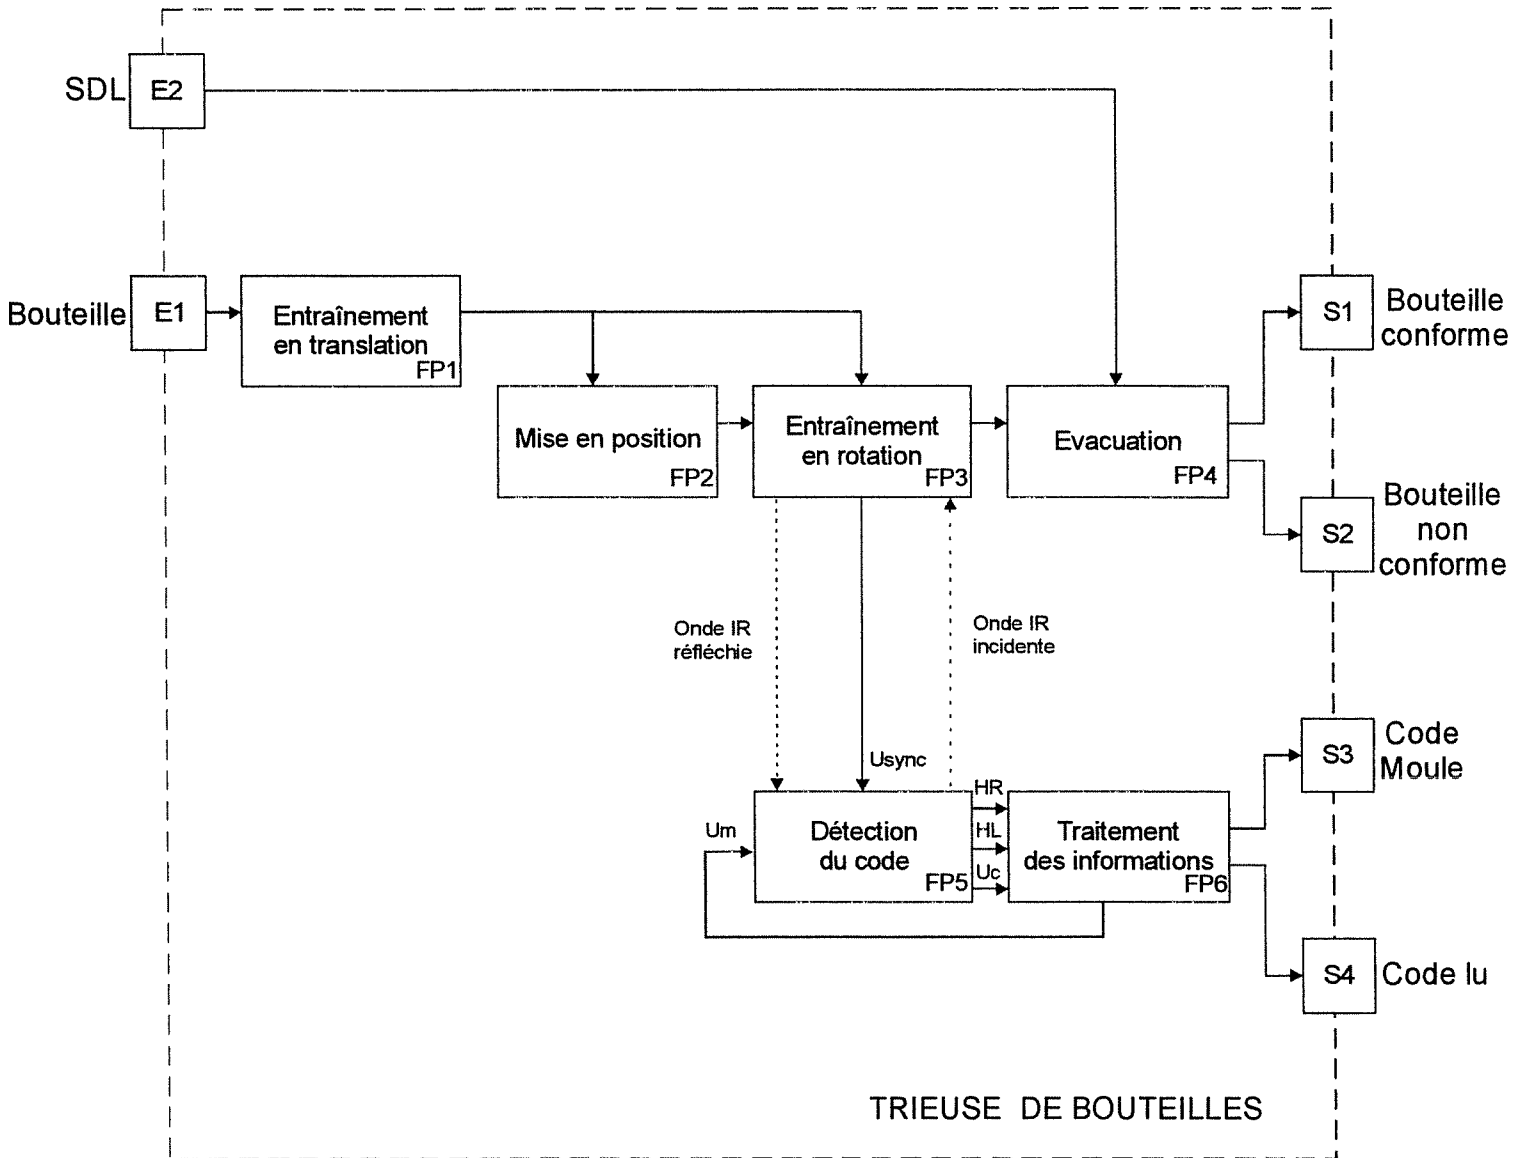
SDL E2

Bouteille E1

Entraînement en translation FP1

Mise en position FP2

Entraînement en rotation FP3

Evacuation FP4

S1 Bouteille conforme

S2 Bouteille non conforme

Onde IR réfléchie

Onde IR incidente

Usync

Um

Détection du code FP5

HR

HL

Uc

Traitement des informations FP6

S3 Code Moule

S4 Code lu

TRIEUSE DE BOUTEILLES